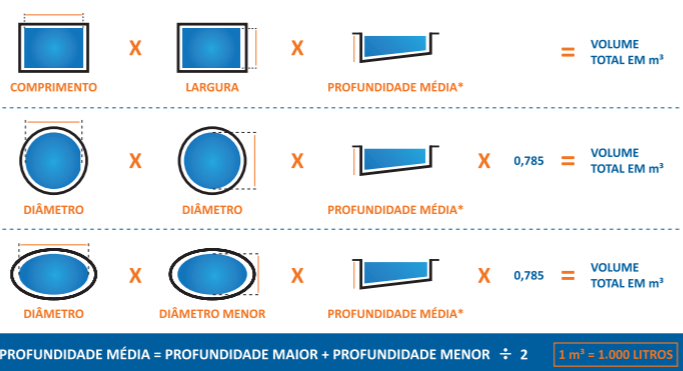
COMPRIMENTO X LARGURA X PROFUNDIDADE MÉDIA* = VOLUME TOTAL EM $m^3$

DIÂMETRO X DIÂMETRO X PROFUNDIDADE MÉDIA* X 0,785 = VOLUME TOTAL EM $m^3$

DIÂMETRO X DIÂMETRO MENOR X PROFUNDIDADE MÉDIA* X 0,785 = VOLUME TOTAL EM $m^3$

*PROFUNDIDADE MÉDIA = PROFUNDIDADE MAIOR + PROFUNDIDADE MENOR ÷ 2

1 $m^3$ = 1.000 LITROS